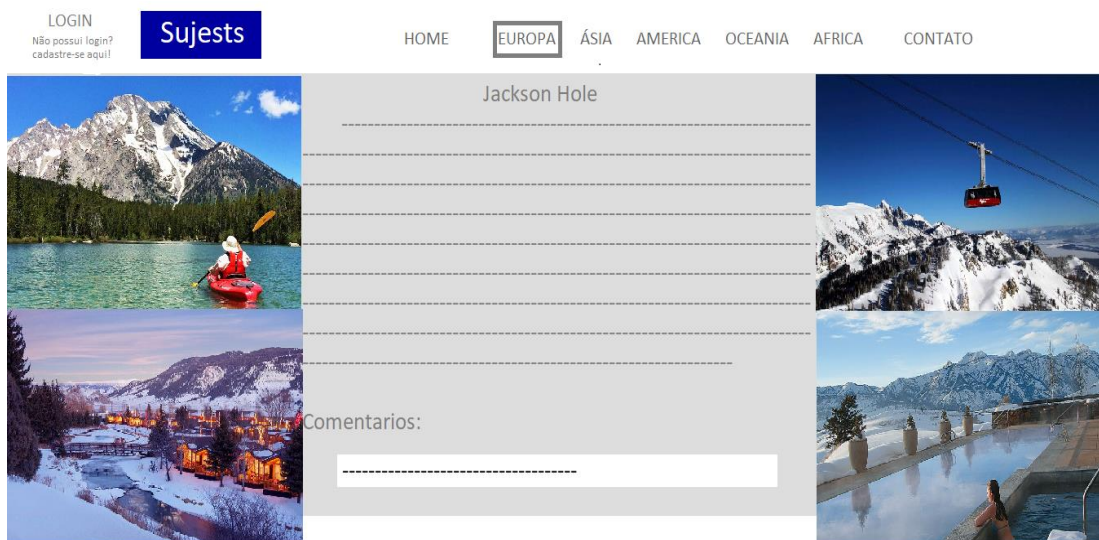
LOGIN
Não possui login? cadastre-se aqui!

Sujests

HOME EUROPA ÁSIA AMERICA OCEANIA AFRICA CONTATO

Jackson Hole

-----------------------------------------------------------------------------------------------------------------------------------------------------------------------------------------------------------------------------------------------------------------------------------------------------------------------------------------------------------------------------------------------------------------------------------------------------------------------------------------------------------------------------------------------------------------------------------------------------

Comentarios:

------------------------------------